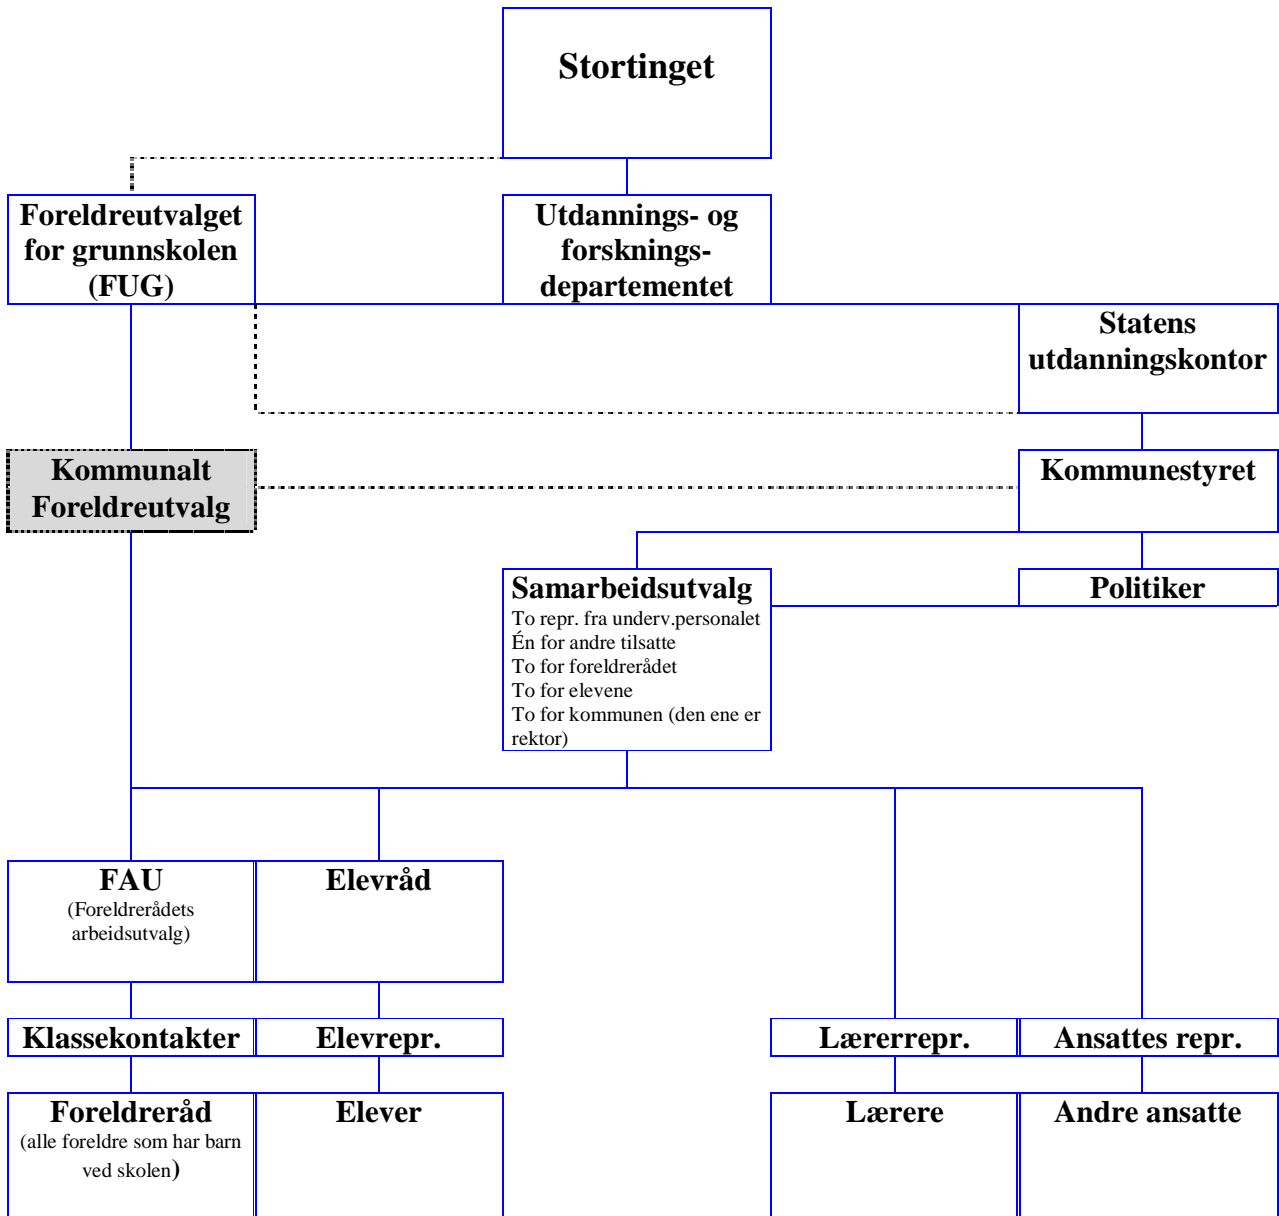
Stortinget

Foreldreutvalget for grunnskolen (FUG)

Utdannings- og forskningsdepartementet

Statens utdanningskontor

Kommunalt Foreldreutvalg

Kommunestyret

Samarbeidsutvalg
To repr. fra underv.personalet
Én for andre tilsatte
To for foreldrerådet
To for elevene
To for kommunen (den ene er rektor)

Politiker

FAU
(Foreldrerådets arbeidsutvalg)

Elevråd

Klassekontakter

Elevrepr.

Lærerrepr.

Ansattes repr.

Foreldreråd
(alle foreldre som har barn ved skolen)

Elever

Lærere

Andre ansatte